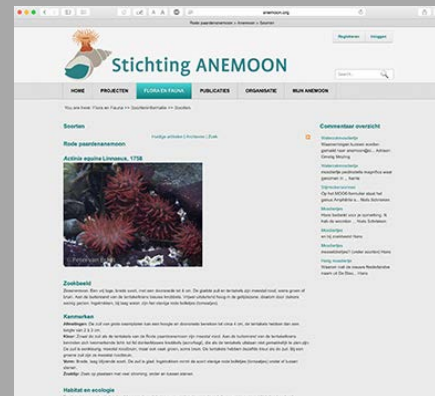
anemoon.org

Rode paardenanemoon > Anemoon > Soorten

Registreren Inloggen

Stichting ANEMOON

HOME PROJECTEN FLORA EN FAUNA PUBLICATIES ORGANISATIE MIJN ANEMOON

You are here: Flora en Fauna >> Soortenfamilie >> Soorten

Soorten

Rode paardenanemoon

Actinia equina Linnaeus, 1758

Zoekbeeld

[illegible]

Kenmerken

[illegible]

Habitat en ecologie

Commentaar overzicht

Waterscorpioenen
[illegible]

Waterscorpioenen
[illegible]

Stijlmeldkreeft
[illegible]

Moosrijken
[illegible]

Moosrijken
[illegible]

Hans moosrijk
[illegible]